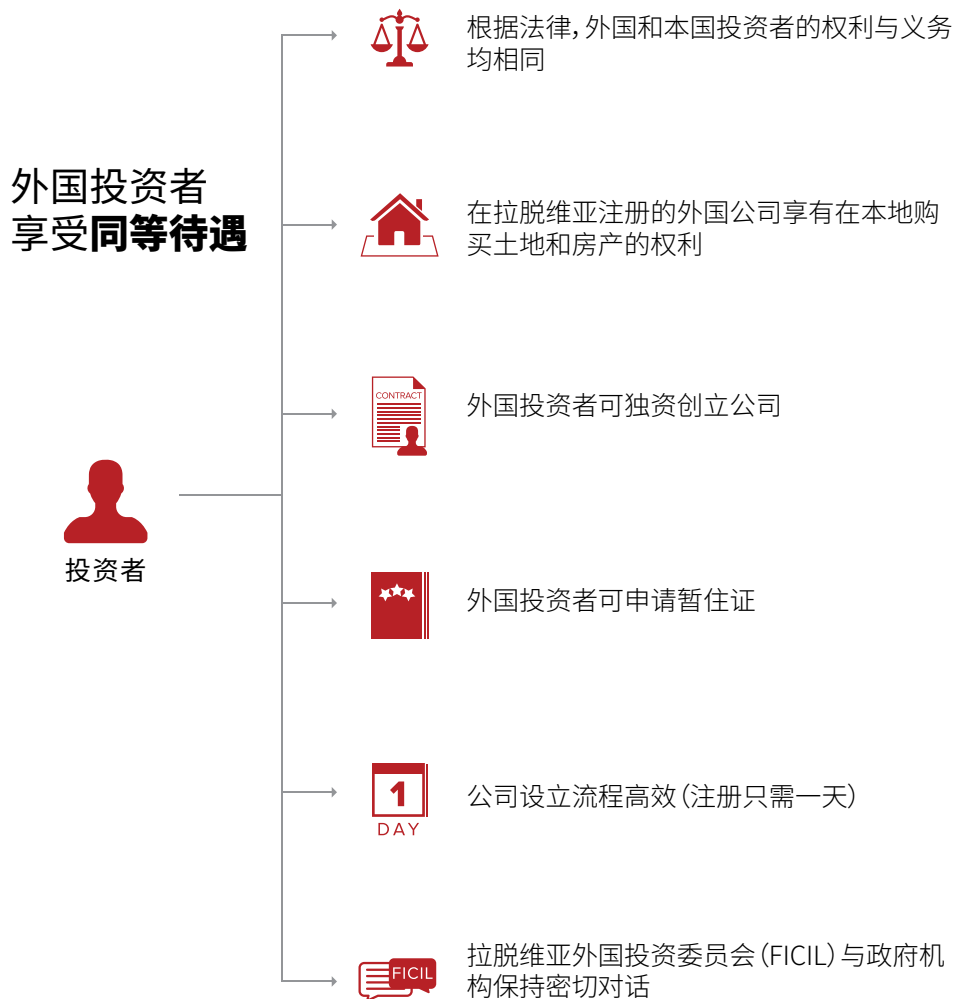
外国投资者
享受**同等待遇**

投资者

根据法律，外国和本国投资者的权利与义务均相同

在拉脱维亚注册的外国公司享有在本地购买土地和房产的权利

CONTRACT

外国投资者可独资创立公司

外国投资者可申请暂住证

1
DAY

公司设立流程高效（注册只需一天）

FICIL

拉脱维亚外国投资委员会（FICIL）与政府机构保持密切对话